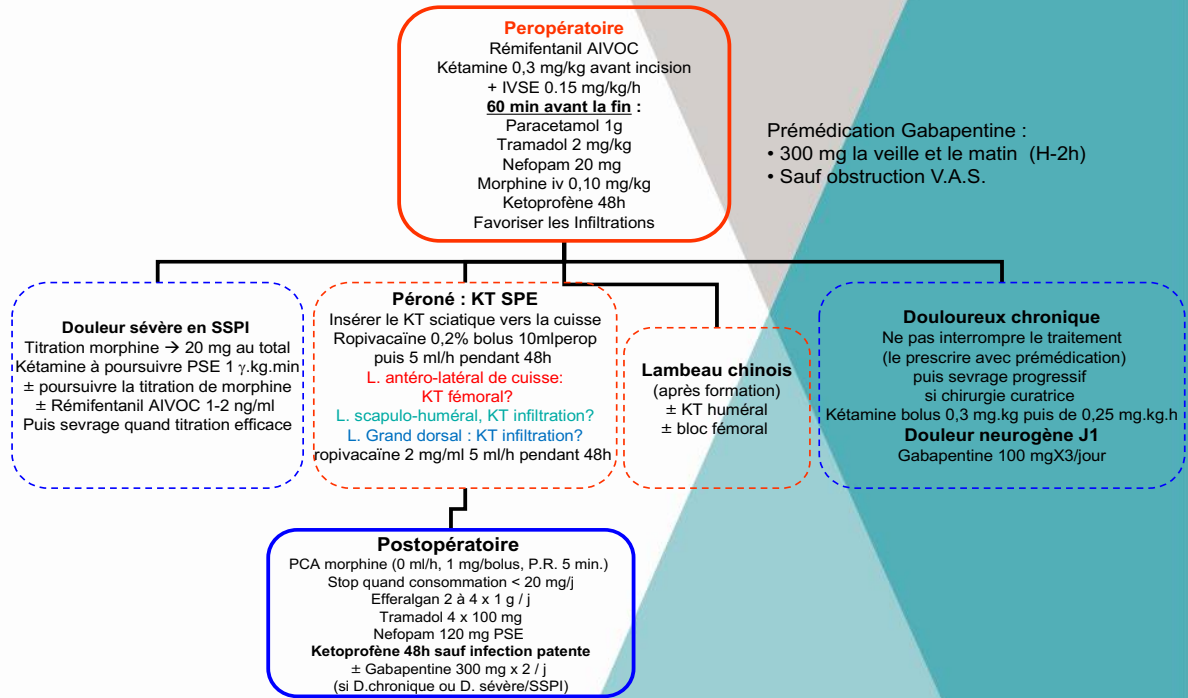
Peropératoire
Rémifentanil AIVOC
Kétamine 0,3 mg/kg avant incision
+ IVSE 0.15 mg/kg/h
60 min avant la fin :
Paracetamol 1g
Tramadol 2 mg/kg
Nefopam 20 mg
Morphine iv 0,10 mg/kg
Ketoprofène 48h
Favoriser les Infiltrations

Prémédication Gabapentine :
• 300 mg la veille et le matin (H-2h)
• Sauf obstruction V.A.S.

Douleur sévère en SSPI
Titration morphine → 20 mg au total
Kétamine à poursuivre PSE 1 γ.kg.min
± poursuivre la titration de morphine
± Rémifentanil AIVOC 1-2 ng/ml
Puis sevrage quand titration efficace

Péroné : KT SPE
Insérer le KT sciatique vers la cuisse
Ropivacaïne 0,2% bolus 10mlperop
puis 5 ml/h pendant 48h
L. antéro-latéral de cuisse:
KT fémoral?
L. scapulo-huméral, KT infiltration?
L. Grand dorsal : KT infiltration?
ropivacaïne 2 mg/ml 5 ml/h pendant 48h

Lambeau chinois
(après formation)
± KT huméral
± bloc fémoral

Douloureux chronique
Ne pas interrompre le traitement
(le prescrire avec prémédication)
puis sevrage progressif
si chirurgie curatrice
Kétamine bolus 0,3 mg.kg puis de 0,25 mg.kg.h
Douleur neurogène J1
Gabapentine 100 mgX3/jour

Postopératoire
PCA morphine (0 ml/h, 1 mg/bolus, P.R. 5 min.)
Stop quand consommation < 20 mg/j
Efferalgan 2 à 4 x 1 g / j
Tramadol 4 x 100 mg
Nefopam 120 mg PSE
Ketoprofène 48h sauf infection patente
± Gabapentine 300 mg x 2 / j
(si D.chronique ou D. sévère/SSPI)